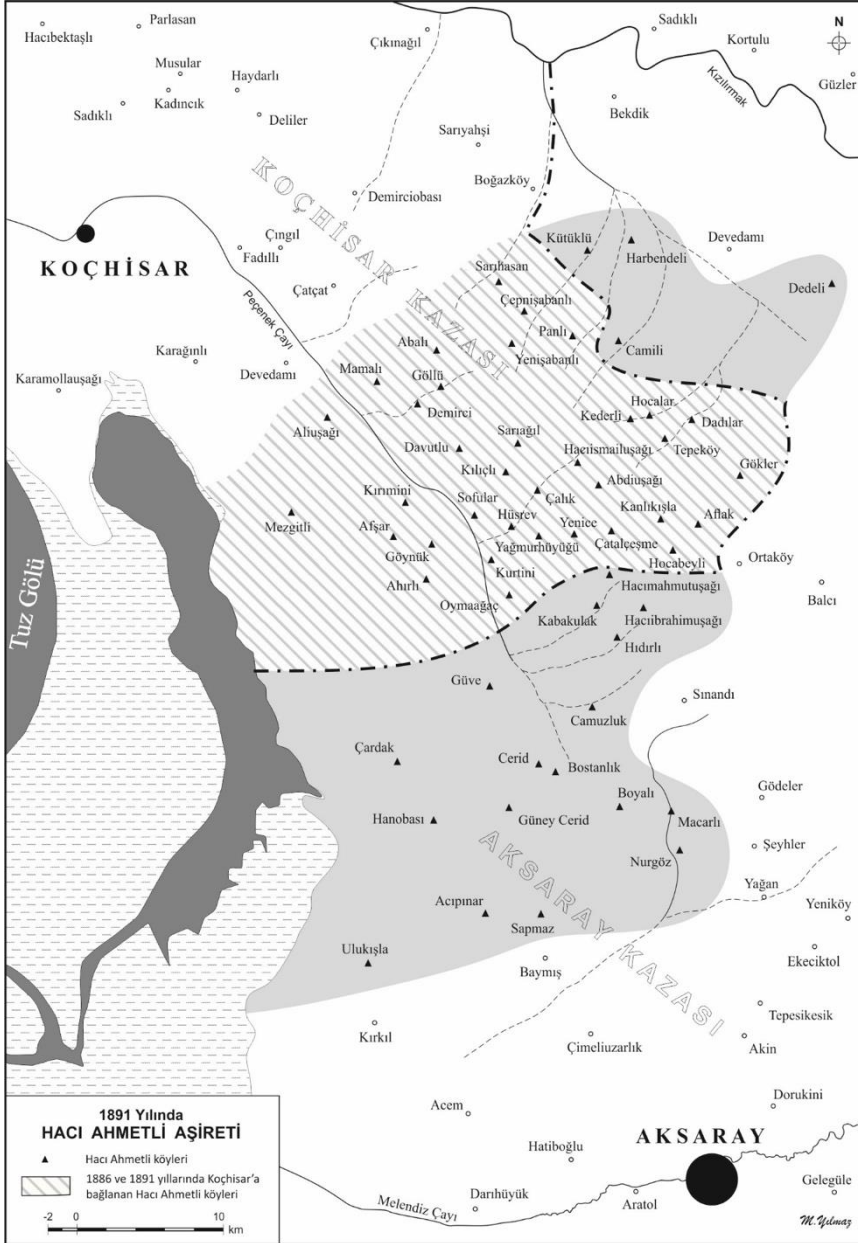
Hacıbektaşlı
Parlasan
Musular
Haydarlı
Kadıncık
Sadıklı
Deliler
Çıkınağıl
Sadıklı
Kortulu
Güzler
N
Kızılırmak
Bekdik
Sarıyahşi
Boğazköy
KOÇHİSAR KAZASI
Demirciobası
KOÇHİSAR
Çıngıl
Fadıllı
Çatçat
Kütüklü
Harbendeli
Devedamı
Dedeli
Sarıhasan
Çepnişabanlı
Panlı
Camili
Yenişabanlı
Peçenek Çayı
Karağınlı
Karamollauşağı
Devedamı
Abalı
Mamalı
Göllü
Demirci
Aliuşağı
Hocalar
Kederli
Dadılar
Davutlu
Sarıağıl
Hacıismailuşağı
Tepeköy
Kılıçlı
Abdiuşağı
Gökler
Kırımini
Sofular
Çalık
Kanlıkışla
Aflak
Mezgitli
Afşar
Hüsrev
Yenice
Çatalçeşme
Göynük
Yağmurhüyüğü
Hocabeyli
Ortaköy
Ahırlı
Kurtini
Balcı
Oymaağaç
Hacımahmutuşağı
Tuz Gölü
Kabakulak
Hacıibrahimuşağı
Hıdırlı
Güve
Sınandı
Camuzluk
Çardak
Cerid
Bostanlık
Gödeler
Boyalı
Hanobası
Güney Cerid
Macarlı
Şeyhler
Nurgöz
AKSARAY KAZASI
Yağan
Acıpınar
Yeniköy
Sapmaz
Ulukışla
Baymış
Ekeciktol
Tepesikesik
Kırkıl
Çimeliuzarlık
Akin
Dorukini
Acem
AKSARAY
Hatiboğlu
Gelegüle
Darıhüyük
Aratol
Melendiz Çayı
M.Yılmaz

1891 Yılında
HACI AHMETLİ AŞİRETİ
Hacı Ahmetli köyleri
1886 ve 1891 yıllarında Koçhisar'a bağlanan Hacı Ahmetli köyleri
-2 0 10 km